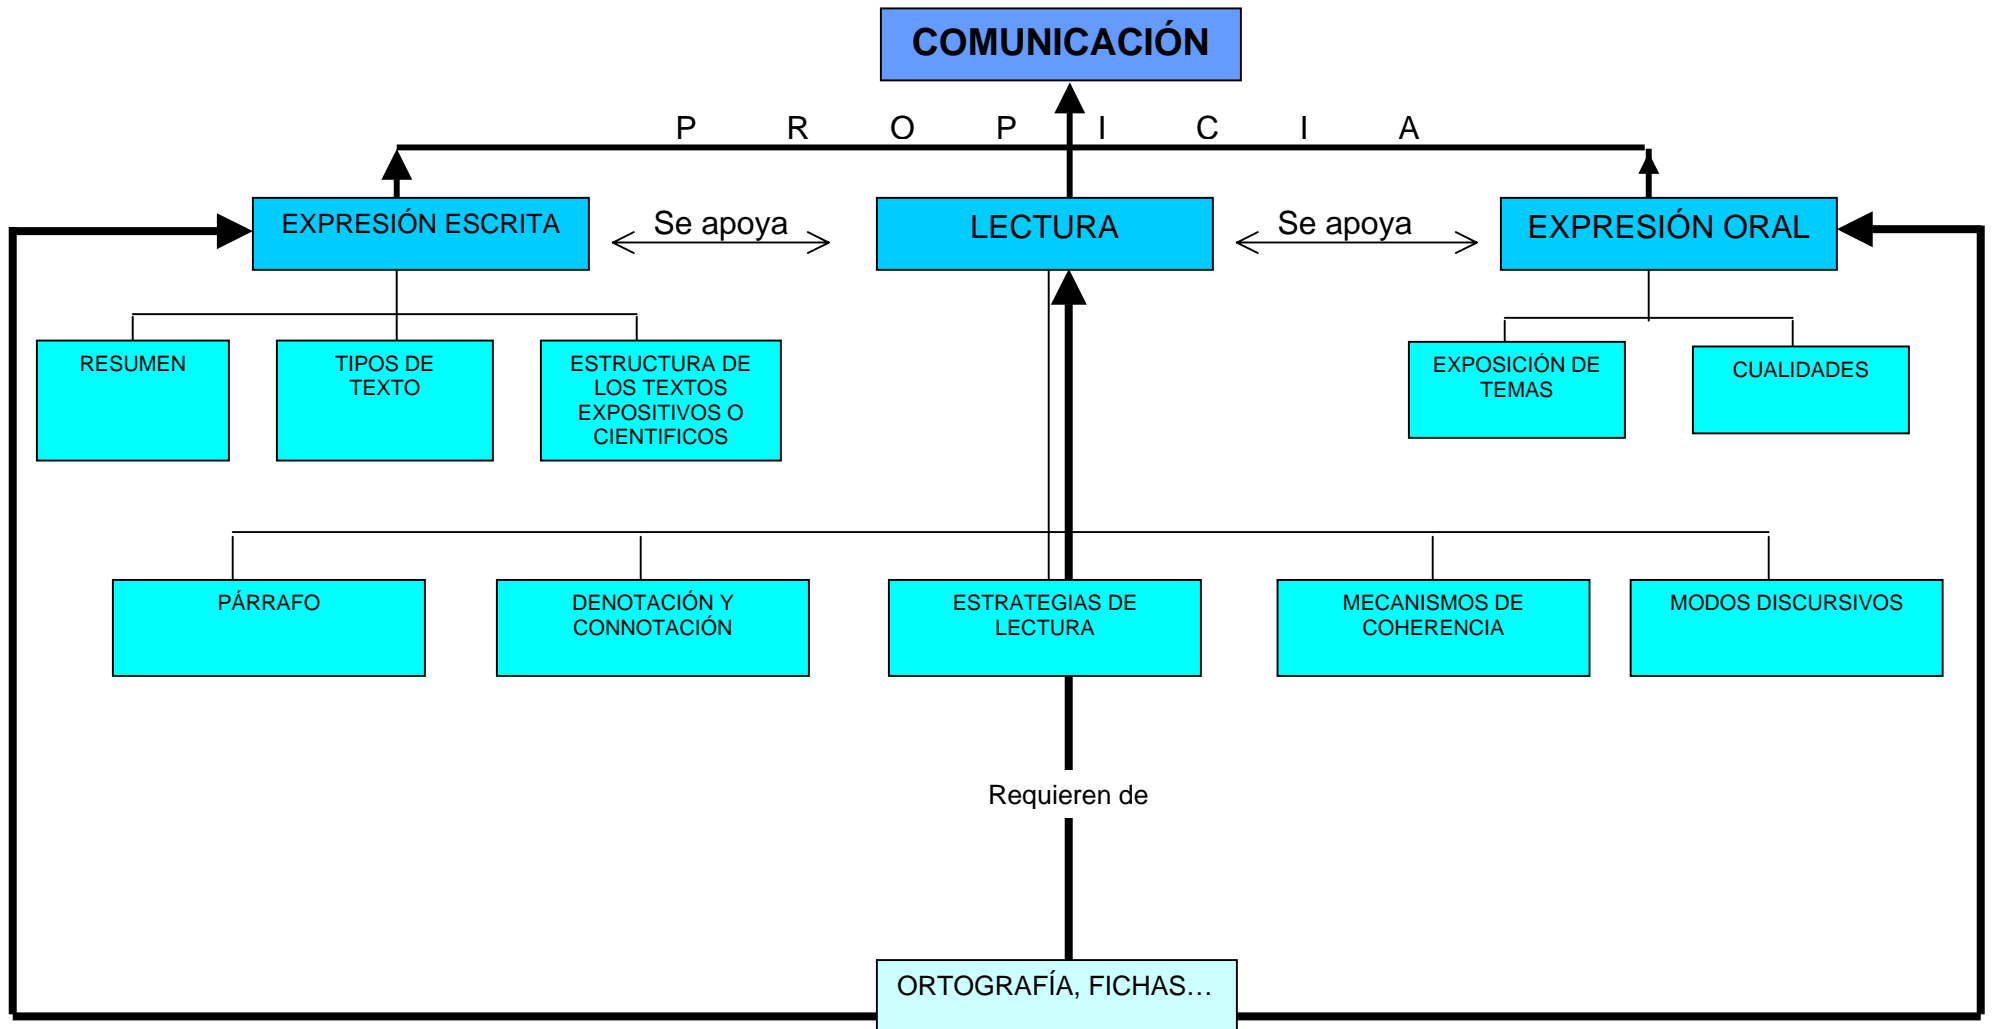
COMUNICACIÓN

P R O P I C I A

EXPRESIÓN ESCRITA

Se apoya

LECTURA

Se apoya

EXPRESIÓN ORAL

RESUMEN

TIPOS DE TEXTO

ESTRUCTURA DE LOS TEXTOS EXPOSITIVOS O CIENTIFICOS

EXPOSICIÓN DE TEMAS

CUALIDADES

PÁRRAFO

DENOTACIÓN Y CONNOTACIÓN

ESTRATEGIAS DE LECTURA

MECANISMOS DE COHERENCIA

MODOS DISCURSIVOS

Requieren de

ORTOGRAFÍA, FICHAS…